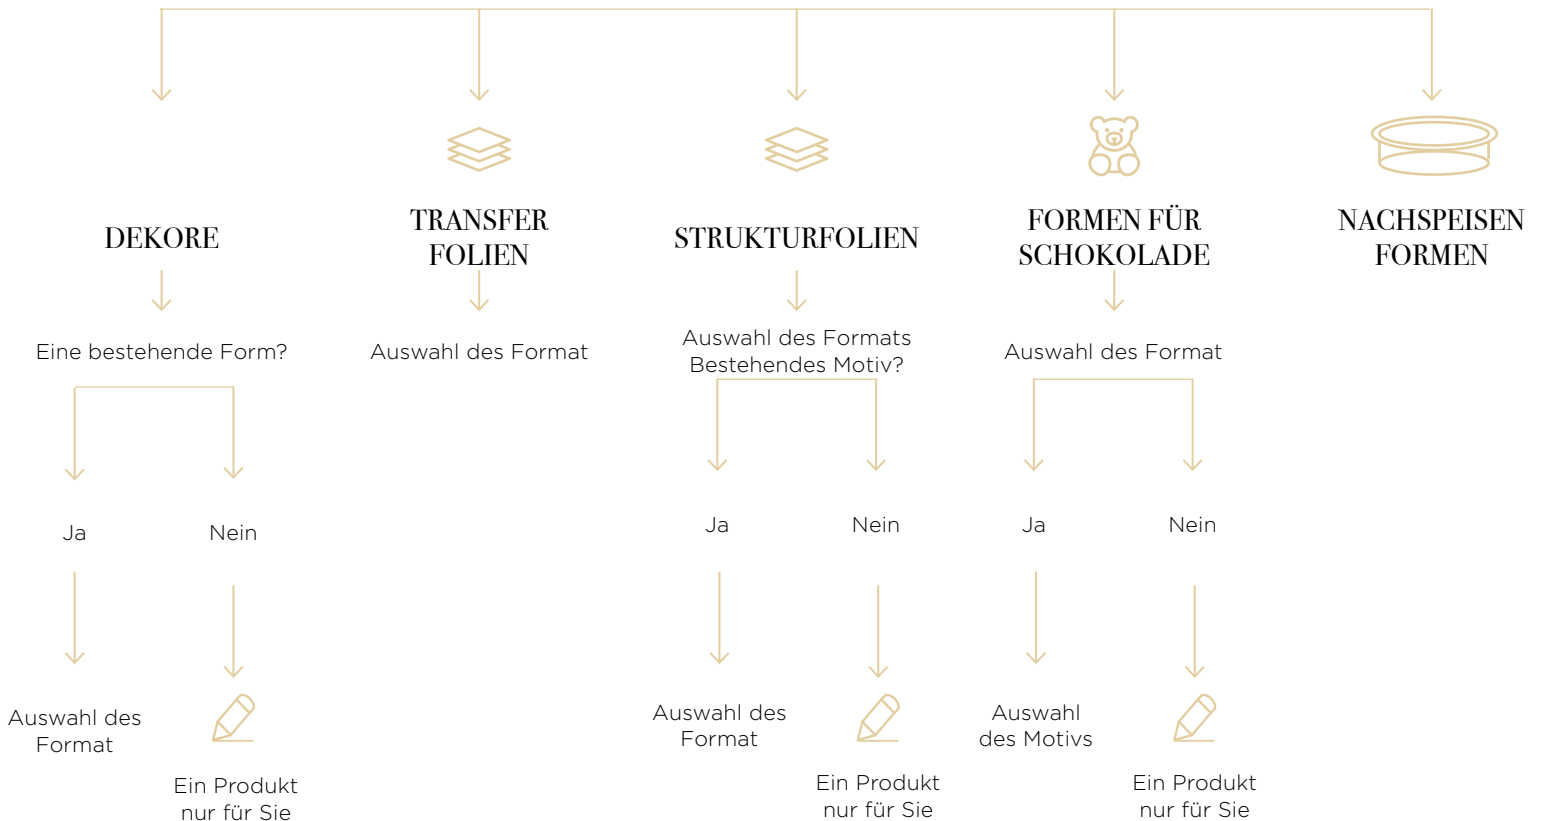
DEKORE

Eine bestehende Form?

Ja

Auswahl des Format

Nein

Ein Produkt nur für Sie

TRANSFER FOLIEN

Auswahl des Format

STRUKTURFOLIEN

Auswahl des Formats Bestehendes Motiv?

Ja

Auswahl des Format

Nein

Ein Produkt nur für Sie

FORMEN FÜR SCHOKOLADE

Auswahl des Format

Ja

Auswahl des Motivs

Nein

Ein Produkt nur für Sie

NACHSPEISEN FORMEN